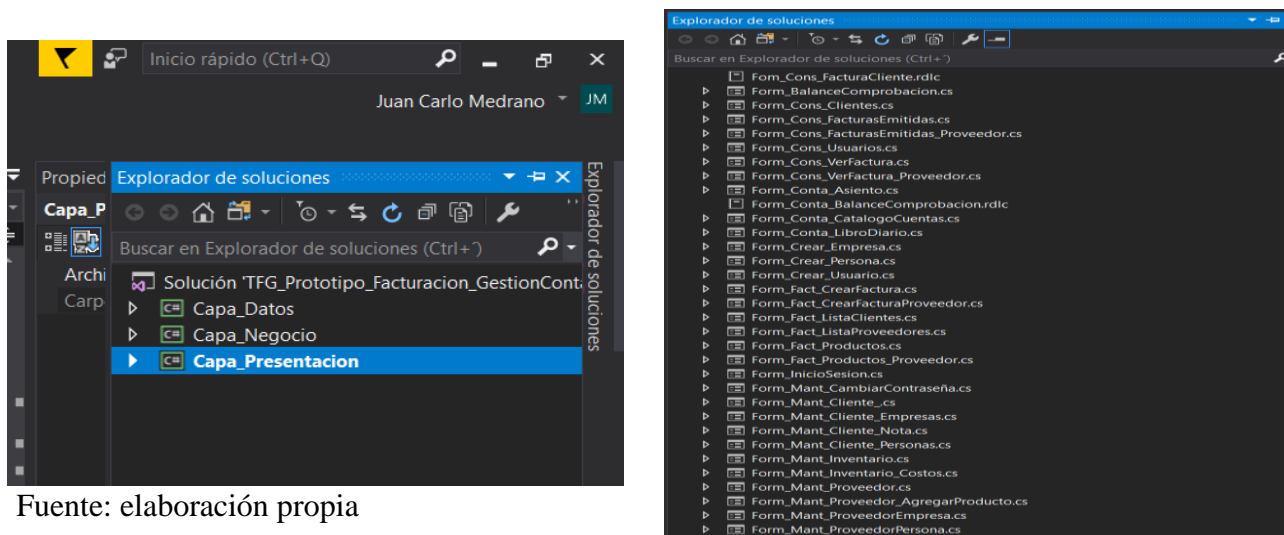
Inicio rápido (Ctrl+Q)

Juan Carlo Medrano JM

Propied

Capa_P

Archi

Carp

Explorador de soluciones

Buscar en Explorador de soluciones (Ctrl+´)

Solución 'TFG_Prototipo_Facturacion_GestionConta

Capa_Datos

Capa_Negocio

Capa_Presentacion

Explorador de soluciones

Fuente: elaboración propia

Explorador de soluciones

Buscar en Explorador de soluciones (Ctrl+´)

Form_Cons_FacturaCliente.rdlc
Form_BalanceComprobacion.cs
Form_Cons_Clientes.cs
Form_Cons_FacturasEmitidas.cs
Form_Cons_FacturasEmitidas_Proveedor.cs
Form_Cons_Usuarios.cs
Form_Cons_VerFactura.cs
Form_Cons_VerFactura_Proveedor.cs
Form_Conta_Asiento.cs
Form_Conta_BalanceComprobacion.rdlc
Form_Conta_CatalogoCuentas.cs
Form_Conta_LibroDiario.cs
Form_Crear_Empresa.cs
Form_Crear_Persona.cs
Form_Crear_Usuario.cs
Form_Fact_CrearFactura.cs
Form_Fact_CrearFacturaProveedor.cs
Form_Fact_ListaClientes.cs
Form_Fact_ListaProveedores.cs
Form_Fact_Productos.cs
Form_Fact_Productos_Proveedor.cs
Form_InicioSesion.cs
Form_Mant_CambiarContraseña.cs
Form_Mant_Cliente_.cs
Form_Mant_Cliente_Empresas.cs
Form_Mant_Cliente_Nota.cs
Form_Mant_Cliente_Personas.cs
Form_Mant_Inventario.cs
Form_Mant_Inventario_Costos.cs
Form_Mant_Proveedor.cs
Form_Mant_Proveedor_AgregarProducto.cs
Form_Mant_ProveedorEmpresa.cs
Form_Mant_ProveedorPersona.cs